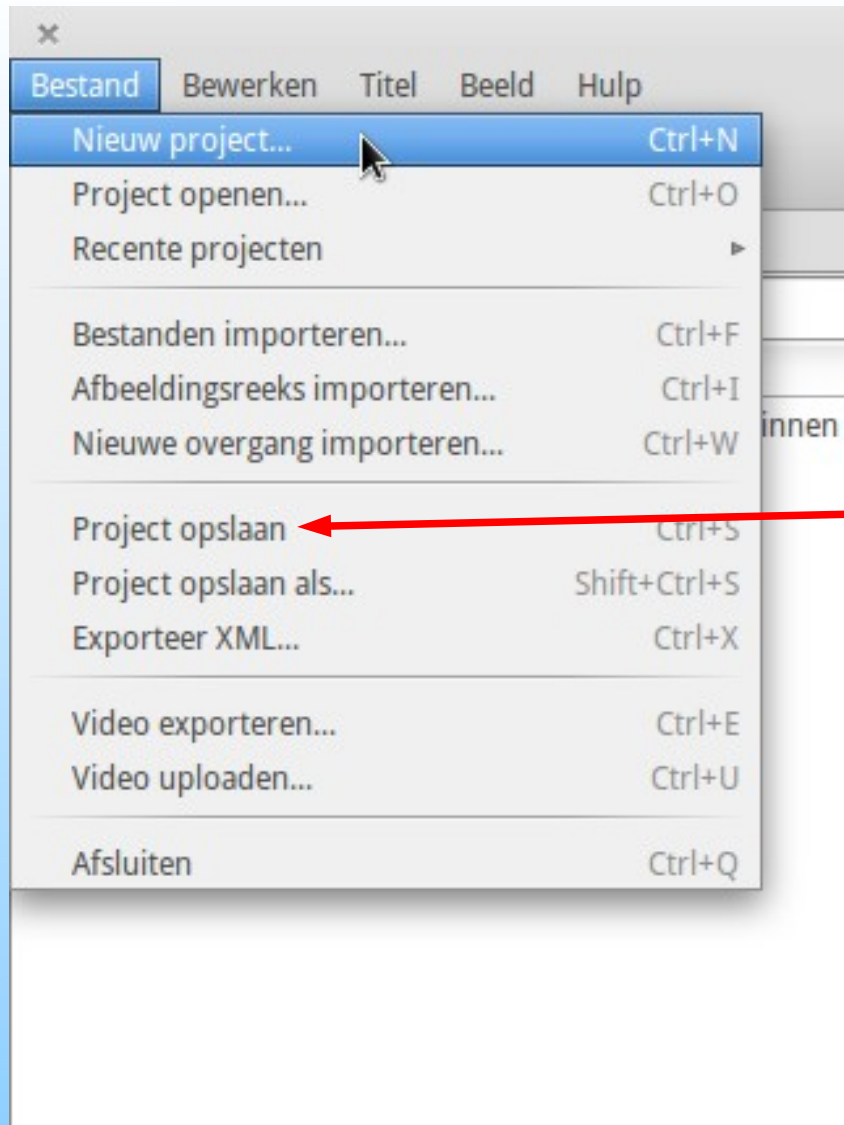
×

Bestand Bewerken Titel Beeld Hulp

Nieuw project... Ctrl+N
Project openen... Ctrl+O
Recente projecten ▸

Bestanden importeren... Ctrl+F
Afbeeldingsreeks importeren... Ctrl+I
Nieuwe overgang importeren... Ctrl+W

Project opslaan Ctrl+S
Project opslaan als... Shift+Ctrl+S
Exporteer XML... Ctrl+X

Video exporteren... Ctrl+E
Video uploaden... Ctrl+U

Afsluiten Ctrl+Q

innen